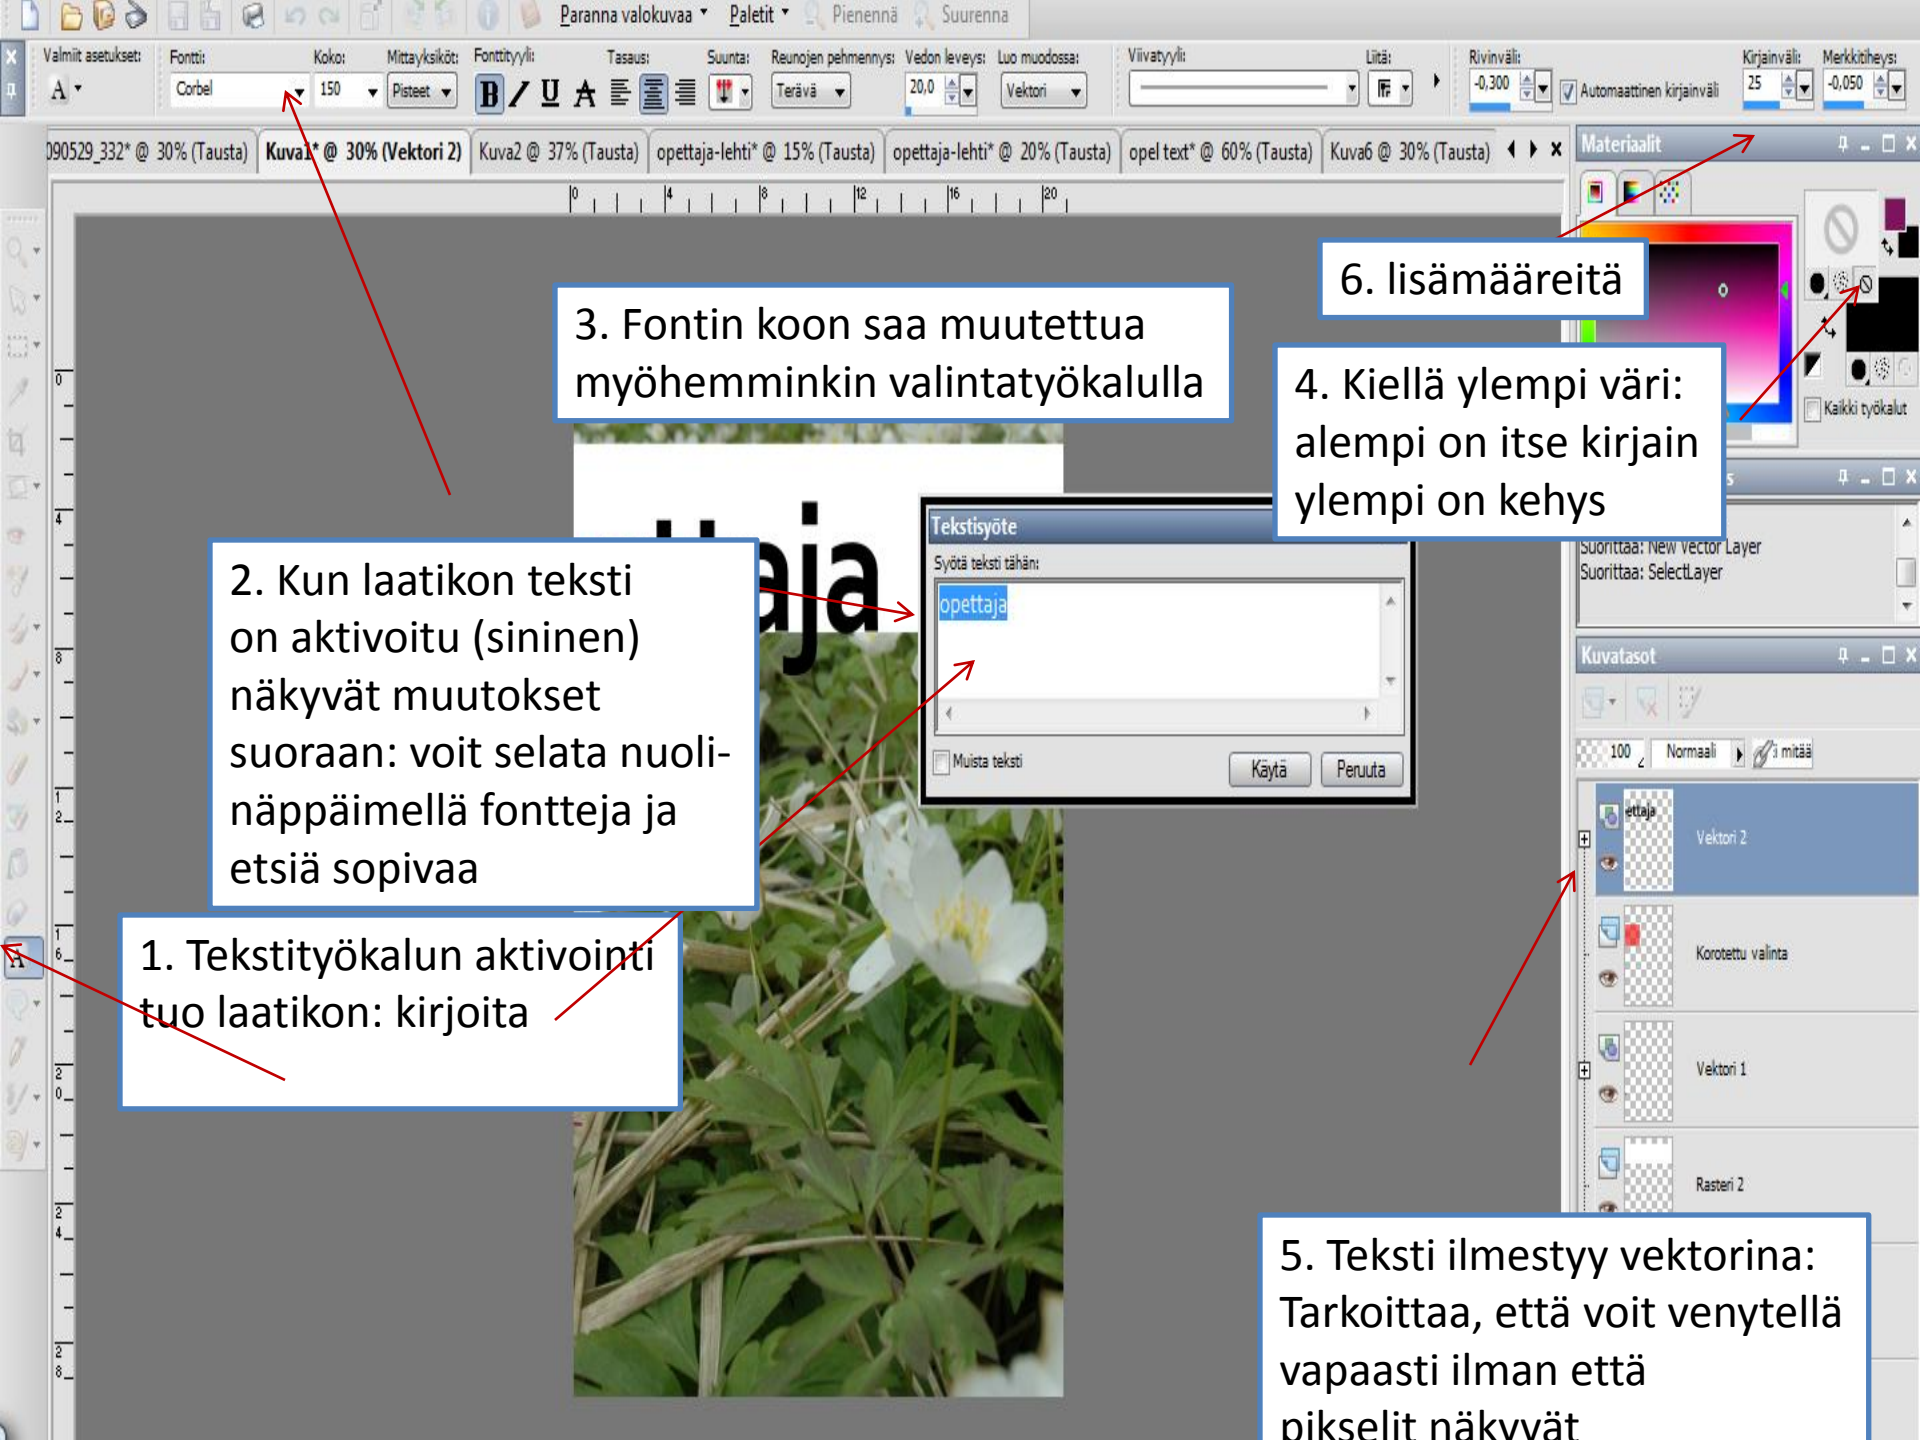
Paranna valokuvaa Paletit Pienennä Suurenna

Valmiit asetukset: Fontti: Corbel Koko: 150 Mittayksiköt: Pisteet Fonttityyli: Tasaus: Suunta: Reunojen pehmennys: Terävä Vedon leveys: 20,0 Luo muodossa: Vektori Viivatyyli: Liitä: Rivinväli: -0,300 Automaattinen kirjainväli Kirjainväli: 25 Merkkitiheys: -0,050

090529_332* @ 30% (Tausta) Kuva1* @ 30% (Vektori 2) Kuva2 @ 37% (Tausta) opettaja-lehti* @ 15% (Tausta) opettaja-lehti* @ 20% (Tausta) opel text* @ 60% (Tausta) Kuva6 @ 30% (Tausta)

Materiaalit

6. lisämääreitä

3. Fontin koon saa muutettua myöhemminkin valintatyökalulla

4. Kiellä ylempi väri: alempi on itse kirjain ylempi on kehys

Kaikki työkalut

Tekstisyöte
Syötä teksti tähän:
opettaja
Muista teksti
Käytä Peruuta

Suorittaa: New Vector Layer
Suorittaa: SelectLayer

2. Kun laatikon teksti on aktivoitu (sininen) näkyvät muutokset suoraan: voit selata nuolinäppäimellä fontteja ja etsiä sopivaa

Kuvatasot
100 Normaali
Vektori 2
Korotettu valinta
Vektori 1
Rasteri 2

1. Tekstityökalun aktivointi tuo laatikon: kirjoita

5. Teksti ilmestyy vektorina: Tarkoittaa, että voit venytellä vapaasti ilman että pikselit näkyvät